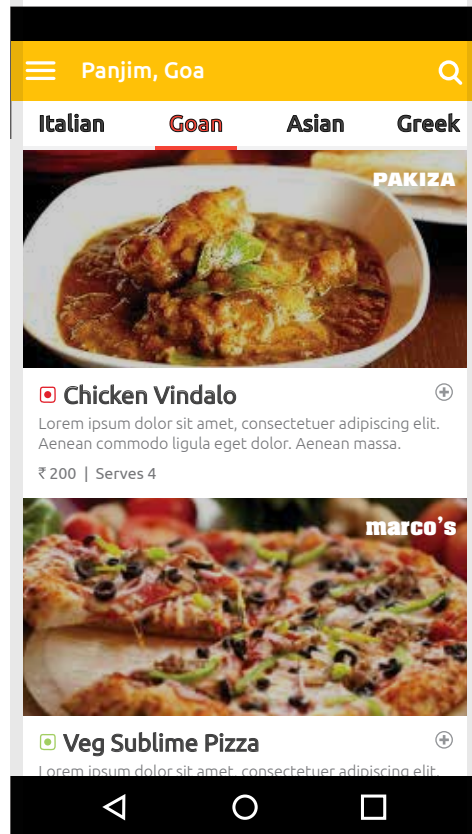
Panjim, Goa

Italian Goan Asian Greek

PAKIZA

Chicken Vindalo

Lorem ipsum dolor sit amet, consectetuer adipiscing elit. Aenean commodo ligula eget dolor. Aenean massa.

₹ 200 | Serves 4

marco's

Veg Sublime Pizza

Lorem ipsum dolor sit amet, consectetuer adipiscing elit.